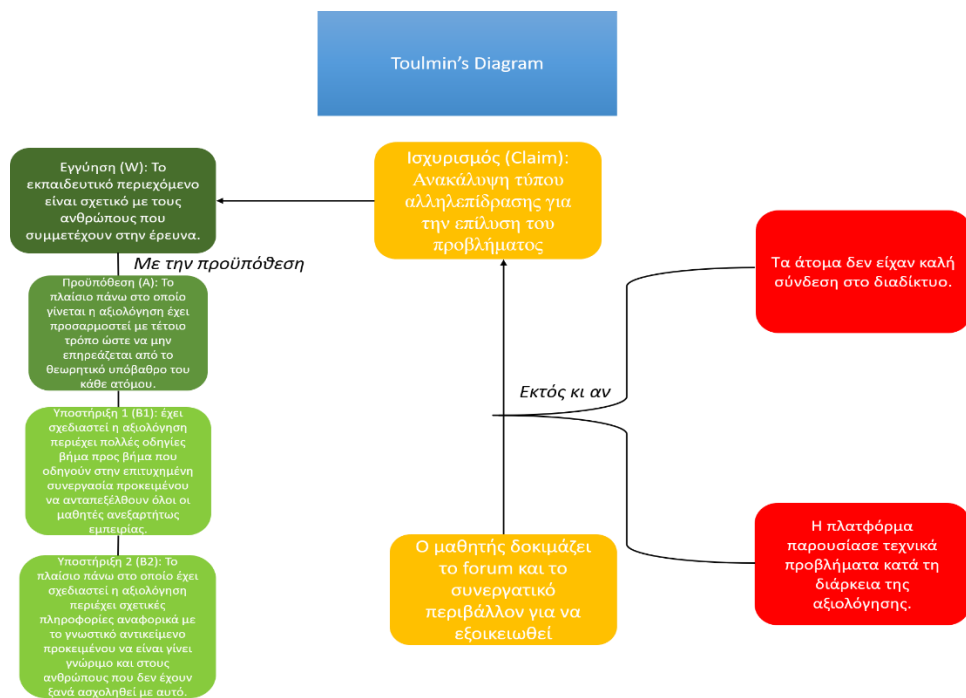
Toulmin's Diagram

Ισχυρισμός (Claim): Ανακάλυψη τύπου αλληλεπίδρασης για την επίλυση του προβλήματος

Εγγύηση (W): Το εκπαιδευτικό περιεχόμενο είναι σχετικό με τους ανθρώπους που συμμετέχουν στην έρευνα.

Με την προϋπόθεση

Προϋπόθεση (Α): Το πλαίσιο πάνω στο οποίο γίνεται η αξιολόγηση έχει προσαρμοστεί με τέτοιο τρόπο ώστε να μην επηρεάζεται από το θεωρητικό υπόβαθρο του κάθε ατόμου.

Υποστήριξη 1 (Β1): έχει σχεδιαστεί η αξιολόγηση περιέχει πολλές οδηγίες βήμα προς βήμα που οδηγούν στην επιτυχημένη συνεργασία προκειμένου να ανταπεξέλθουν όλοι οι μαθητές ανεξαρτήτως εμπειρίας.

Υποστήριξη 2 (Β2): Το πλαίσιο πάνω στο οποίο έχει σχεδιαστεί η αξιολόγηση περιέχει σχετικές πληροφορίες αναφορικά με το γνωστικό αντικείμενο προκειμένου να είναι γίνει γνώριμο και στους ανθρώπους που δεν έχουν ξανά ασχοληθεί με αυτό.

Τα άτομα δεν είχαν καλή σύνδεση στο διαδίκτυο.

Εκτός κι αν

Η πλατφόρμα παρουσίασε τεχνικά προβλήματα κατά τη διάρκεια της αξιολόγησης.

Ο μαθητής δοκιμάζει το forum και το συνεργατικό περιβάλλον για να εξοικειωθεί